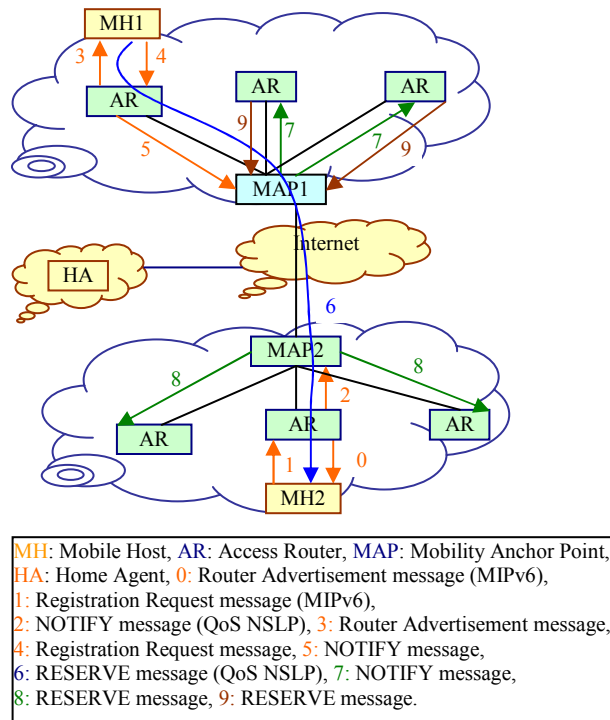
MH1

3

4

AR

AR

AR

9

7

7

9

5

MAP1

Internet

HA

6

MAP2

8

8

2

AR

AR

AR

1

0

MH2

MH: Mobile Host, AR: Access Router, MAP: Mobility Anchor Point, HA: Home Agent, 0: Router Advertisement message (MIPv6), 1: Registration Request message (MIPv6), 2: NOTIFY message (QoS NSLP), 3: Router Advertisement message, 4: Registration Request message, 5: NOTIFY message, 6: RESERVE message (QoS NSLP), 7: NOTIFY message, 8: RESERVE message, 9: RESERVE message.